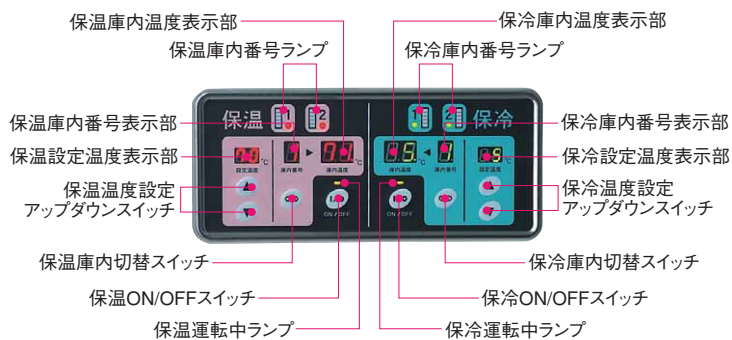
保温庫内温度表示部
保冷庫内温度表示部
保温庫内番号ランプ
保冷庫内番号ランプ
保温
1
2
1
2
保冷
保温庫内番号表示部
保冷庫内番号表示部
保温設定温度表示部
保冷設定温度表示部
80 ℃
設定温度
1
庫内番号
80 ℃
庫内温度
05 ℃
庫内温度
1
庫内番号
05 ℃
設定温度
保温温度設定
アップダウンスイッチ
保冷温度設定
アップダウンスイッチ
ON/OFF
ON/OFF
保温庫内切替スイッチ
保冷庫内切替スイッチ
保温ON/OFFスイッチ
保冷ON/OFFスイッチ
保温運転中ランプ
保冷運転中ランプ